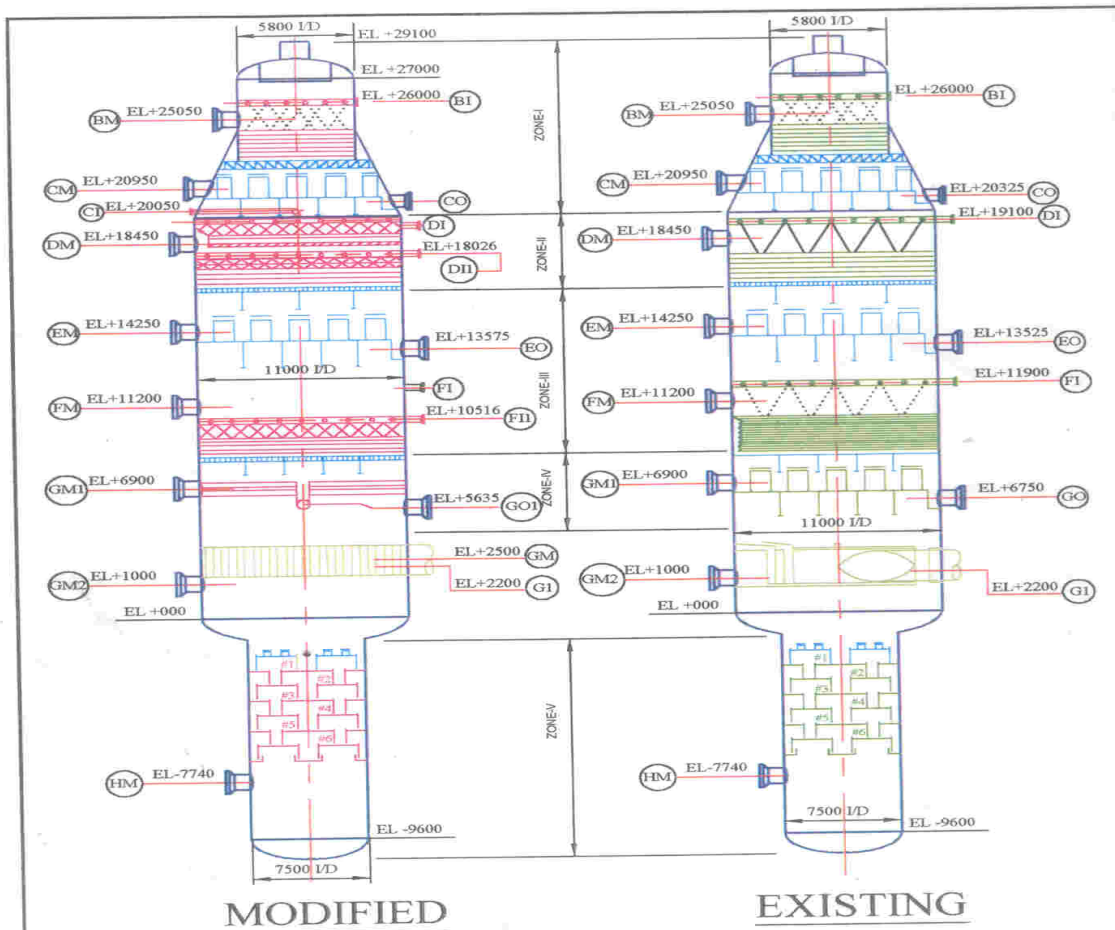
5800 I/D
EL +29100
EL +27000
EL +26000
BI
BM
EL+25050
CM
EL+20950
CO
CI
EL+20050
DI
DM
EL+18450
EL+18026
DII
EM
EL+14250
EL+13575
EO
11000 I/D
FI
FM
EL+11200
EL+10516
FII
GM1
EL+6900
EL+5635
GOI
EL+2500
GM
GM2
EL+1000
EL+2200
GI
EL +000
#1
#2
#3
#4
#5
#6
HM
EL-7740
EL -9600
7500 I/D
MODIFIED

ZONE-I
ZONE-II
ZONE-III
ZONE-IV
ZONE-V

5800 I/D
BM
EL+25050
EL +26000
BI
CM
EL+20950
EL+20325
CO
EL+19100
DI
DM
EL+18450
EM
EL+14250
EL+13525
EO
EL+11900
FI
FM
EL+11200
GM1
EL+6900
EL+6750
GO
11000 I/D
GM2
EL+1000
EL+2200
GI
EL +000
#1
#2
#3
#4
#5
#6
HM
EL-7740
7500 I/D
EL -9600
EXISTING